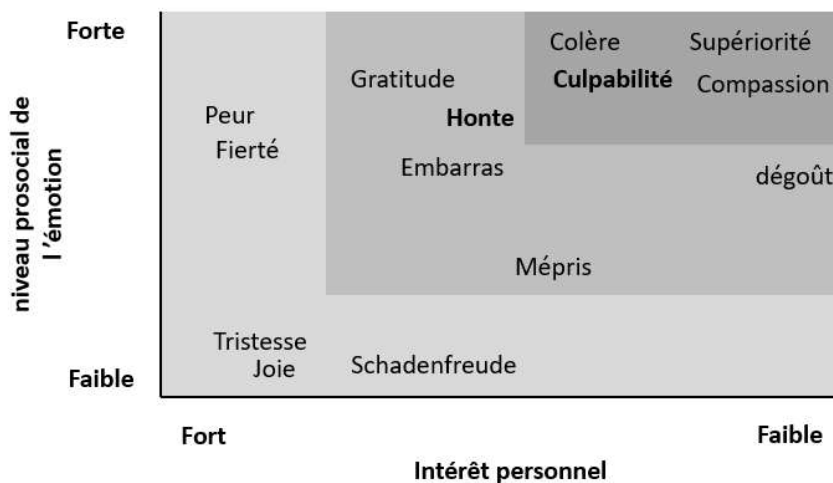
Forte

niveau prosocial de l 'émotion

Faible

Colère
Supériorité
Culpabilité
Compassion
Gratitude
Honte
Peur
Fierté
Embarras
dégoût
Mépris
Tristesse
Joie
Schadenfreude

Fort

Faible

Intérêt personnel